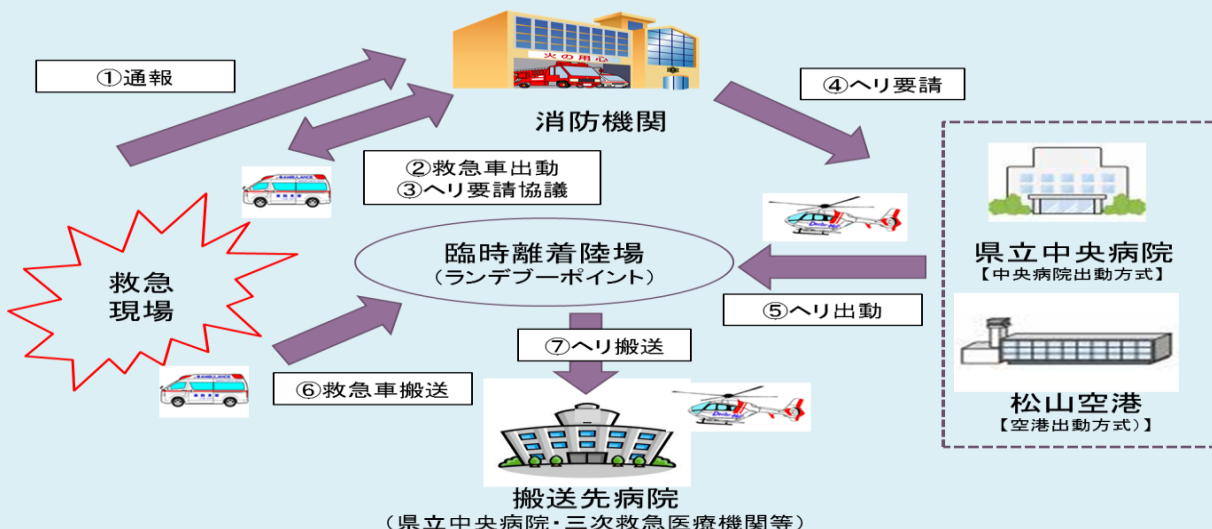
①通報

火の用心

消防機関

④ヘリ要請

②救急車出動
③ヘリ要請協議

AMBULANCE

臨時離着陸場
（ランデブーポイント）

救急現場

県立中央病院
【中央病院出動方式】

⑤ヘリ出動

⑦ヘリ搬送

⑥救急車搬送

松山空港
【空港出動方式）】

搬送先病院
（県立中央病院・三次救急医療機関等）